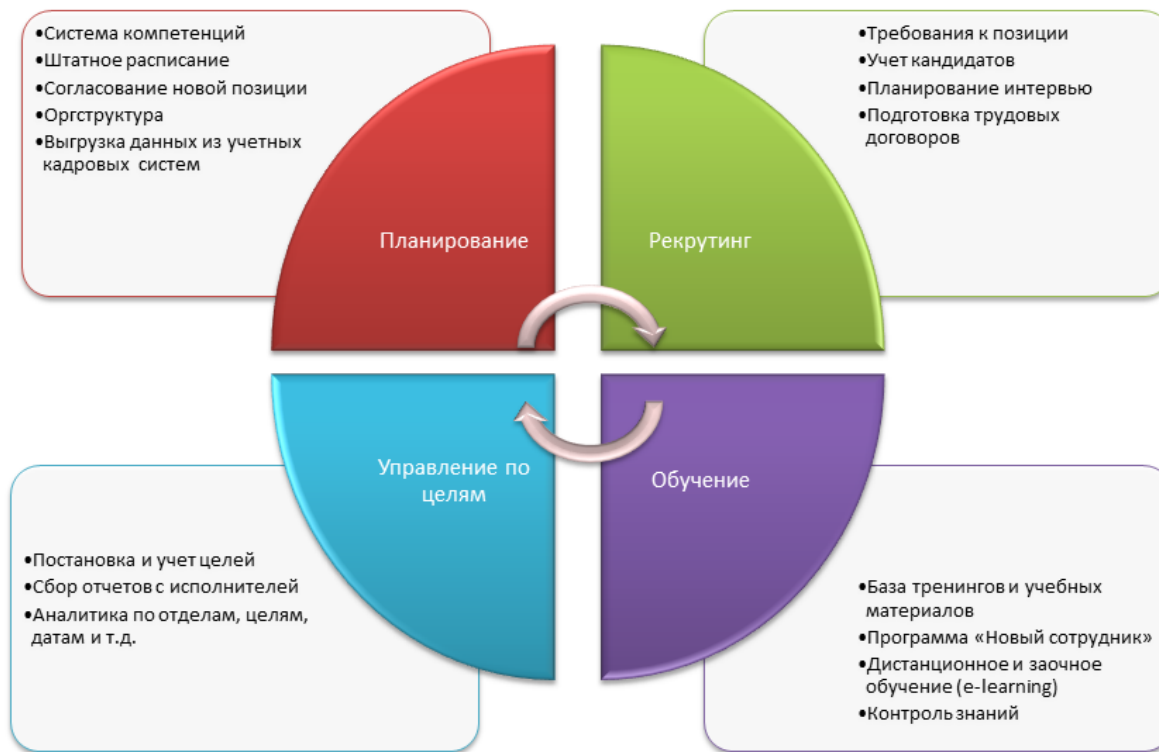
•Система компетенций
•Штатное расписание
•Согласование новой позиции
•Оргструктура
•Выгрузка данных из учетных кадровых систем

•Требования к позиции
•Учет кандидатов
•Планирование интервью
•Подготовка трудовых договоров

Планирование

Рекрутинг

Управление по целям

Обучение

•Постановка и учет целей
•Сбор отчетов с исполнителей
•Аналитика по отделам, целям, датам и т.д.

•База тренингов и учебных материалов
•Программа «Новый сотрудник»
•Дистанционное и заочное обучение (e-learning)
•Контроль знаний